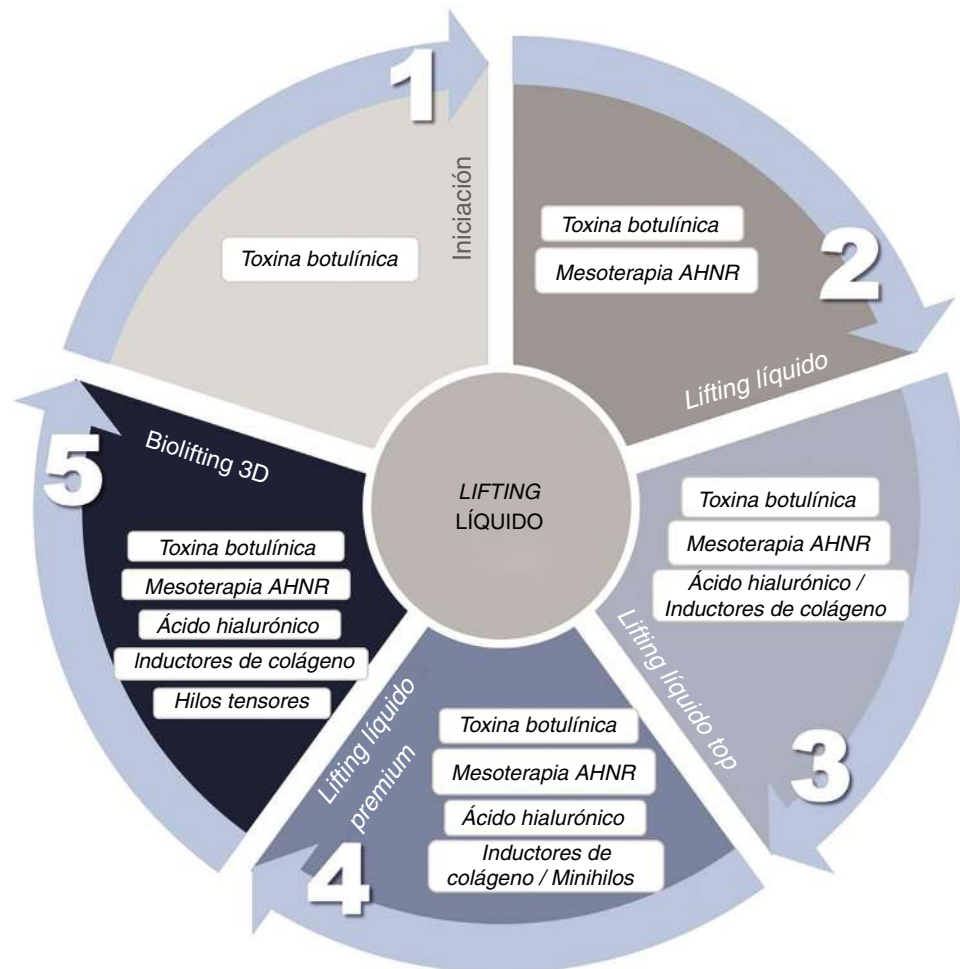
LIFTING LÍQUIDO

1

Iniciación

Toxina botulínica

2

Toxina botulínica

Mesoterapia AHNR

Lifting líquido

3

Toxina botulínica

Mesoterapia AHNR

Ácido hialurónico / Inductores de colágeno

Lifting líquido top

4

Lifting líquido premium

Toxina botulínica

Mesoterapia AHNR

Ácido hialurónico

Inductores de colágeno / Minihilos

5

Biolifting 3D

Toxina botulínica

Mesoterapia AHNR

Ácido hialurónico

Inductores de colágeno

Hilos tensores